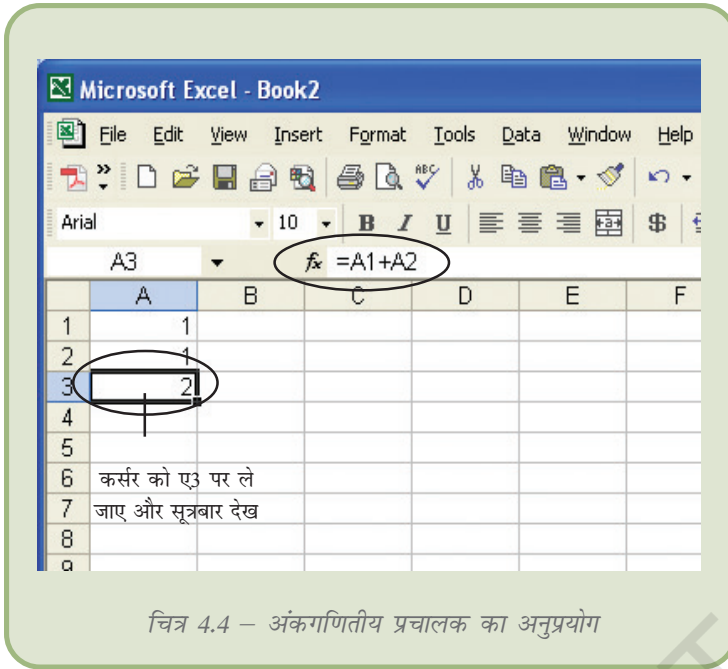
Microsoft Excel - Book2

File Edit View Insert Format Tools Data Window Help

Arial 10 B I U $

A3 fx =A1+A2

| | A | B | C | D | E | F |
|---|---|---|---|---|---|---|
| 1 | 1 | | | | | |
| 2 | 1 | | | | | |
| 3 | 2 | | | | | |
| 4 | | | | | | |
| 5 | | | | | | |
| 6 | | | | | | |
| 7 | | | | | | |
| 8 | | | | | | |
| 9 | | | | | | |

कर्सर को ए3 पर ले जाए और सूत्रबार देख

चित्र 4.4 – अंकगणितीय प्रचालक का अनुप्रयोग